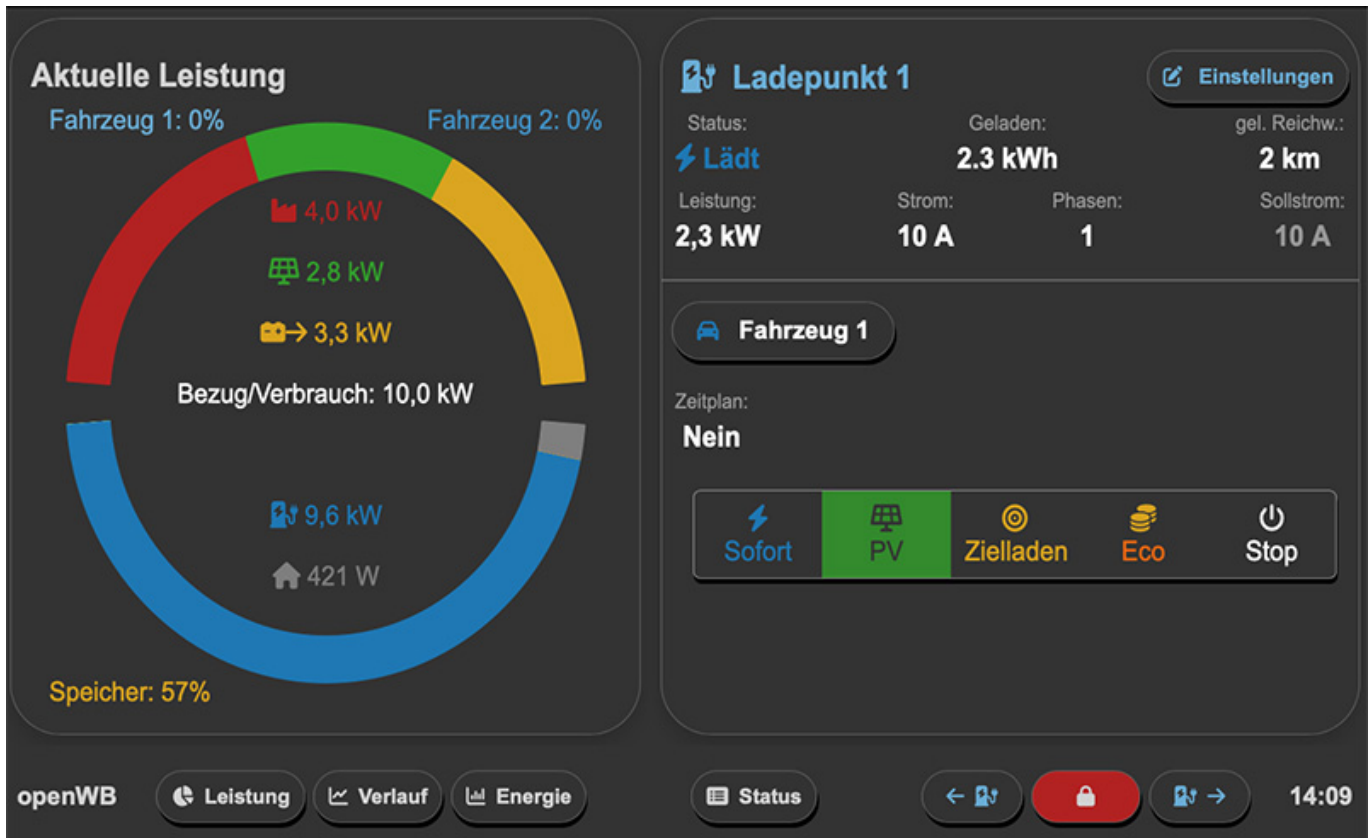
Aktuelle Leistung

Fahrzeug 1: 0%

Fahrzeug 2: 0%

4,0 kW

2,8 kW

3,3 kW

Bezug/Verbrauch: 10,0 kW

9,6 kW

421 W

Speicher: 57%

Ladepunkt 1

Einstellungen

Status:
Lädt

Geladen:
2.3 kWh

gel. Reichw.:
2 km

Leistung:
2,3 kW

Strom:
10 A

Phasen:
1

Sollstrom:
10 A

Fahrzeug 1

Zeitplan:
Nein

Sofort | PV | Zielladen | Eco | Stop

openWB

Leistung

Verlauf

Energie

Status

14:09